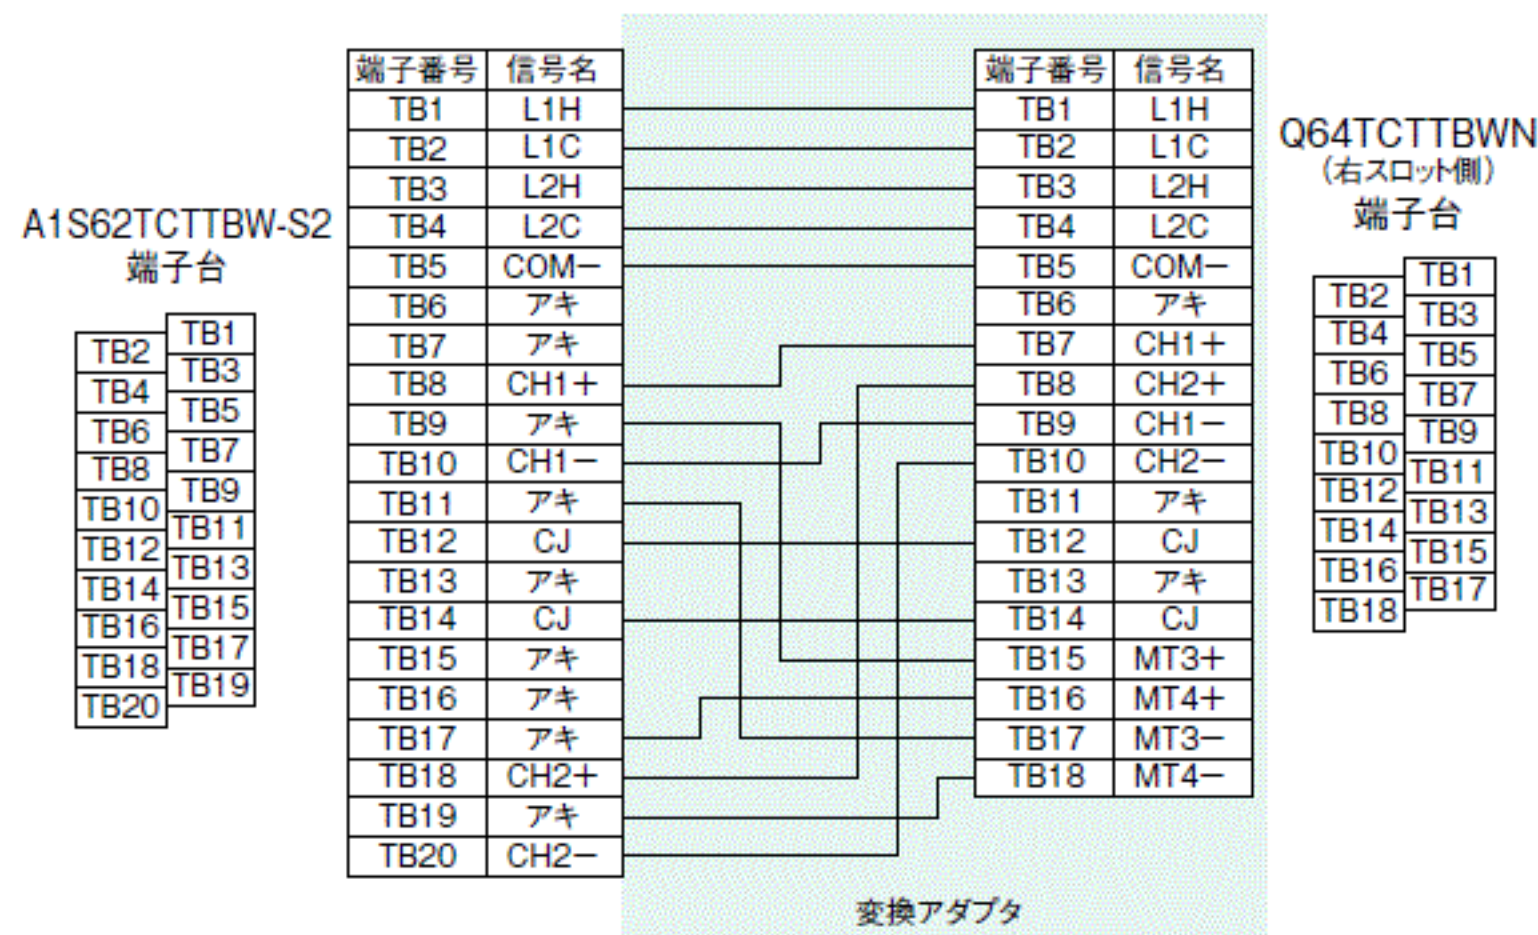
A1S62TCTTBW-S2
端子台

| TB2 | TB1 |
|---|---|
| TB4 | TB3 |
| TB6 | TB5 |
| TB8 | TB7 |
| TB10 | TB9 |
| TB12 | TB11 |
| TB14 | TB13 |
| TB16 | TB15 |
| TB18 | TB17 |
| TB20 | TB19 |

| 端子番号 | 信号名 |
|---|---|
| TB1 | L1H |
| TB2 | L1C |
| TB3 | L2H |
| TB4 | L2C |
| TB5 | COM− |
| TB6 | アキ |
| TB7 | アキ |
| TB8 | CH1+ |
| TB9 | アキ |
| TB10 | CH1− |
| TB11 | アキ |
| TB12 | CJ |
| TB13 | アキ |
| TB14 | CJ |
| TB15 | アキ |
| TB16 | アキ |
| TB17 | アキ |
| TB18 | CH2+ |
| TB19 | アキ |
| TB20 | CH2− |

| 端子番号 | 信号名 |
|---|---|
| TB1 | L1H |
| TB2 | L1C |
| TB3 | L2H |
| TB4 | L2C |
| TB5 | COM− |
| TB6 | アキ |
| TB7 | CH1+ |
| TB8 | CH2+ |
| TB9 | CH1− |
| TB10 | CH2− |
| TB11 | アキ |
| TB12 | CJ |
| TB13 | アキ |
| TB14 | CJ |
| TB15 | MT3+ |
| TB16 | MT4+ |
| TB17 | MT3− |
| TB18 | MT4− |

Q64TCTTBWN
(右スロット側)
端子台

| TB2 | TB1 |
|---|---|
| TB4 | TB3 |
| TB6 | TB5 |
| TB8 | TB7 |
| TB10 | TB9 |
| TB12 | TB11 |
| TB14 | TB13 |
| TB16 | TB15 |
| TB18 | TB17 |

変換アダプタ